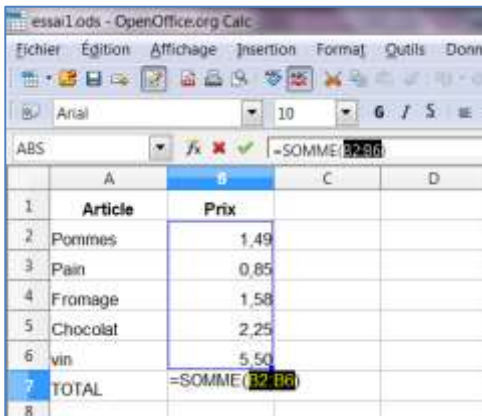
essai1.ods - OpenOffice.org Calc

Fichier Édition Affichage Insertion Format Outils Donn

Arial 10 G I S

ABS =SOMME(B2:B6)

| | A | B | C | D |
|---|---|---|---|---|
| 1 | Article | Prix | | |
| 2 | Pommes | 1,49 | | |
| 3 | Pain | 0,85 | | |
| 4 | Fromage | 1,58 | | |
| 5 | Chocolat | 2,25 | | |
| 6 | vin | 5,50 | | |
| 7 | TOTAL | =SOMME(B2:B6) | | |
| 8 | | | | |